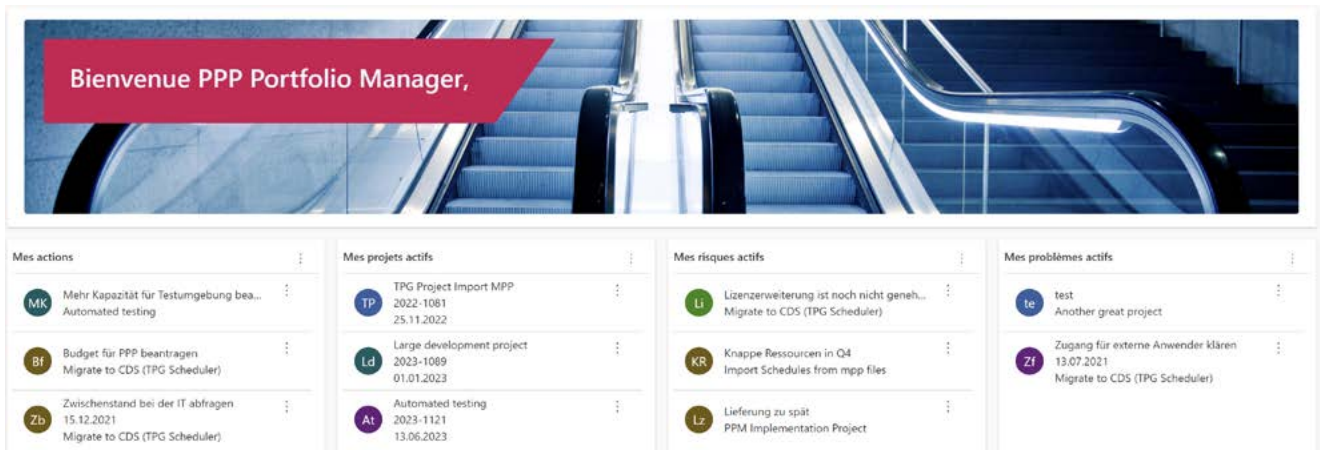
Bienvenue PPP Portfolio Manager,

Mes actions

MK Mehr Kapazität für Testumgebung bea...
Automated testing

Bf Budget für PPP beantragen
Migrate to CDS (TPG Scheduler)

Zb Zwischenstand bei der IT abfragen
15.12.2021
Migrate to CDS (TPG Scheduler)

Mes projets actifs

TP TPG Project Import MPP
2022-1081
25.11.2022

Ld Large development project
2023-1089
01.01.2023

At Automated testing
2023-1121
13.06.2023

Mes risques actifs

Li Lizenzerweiterung ist noch nicht geneh...
Migrate to CDS (TPG Scheduler)

KR Knappe Ressourcen in Q4
Import Schedules from mpp files

Lz Lieferung zu spät
PPM Implementation Project

Mes problèmes actifs

te test
Another great project

Zf Zugang für externe Anwender klären
13.07.2021
Migrate to CDS (TPG Scheduler)